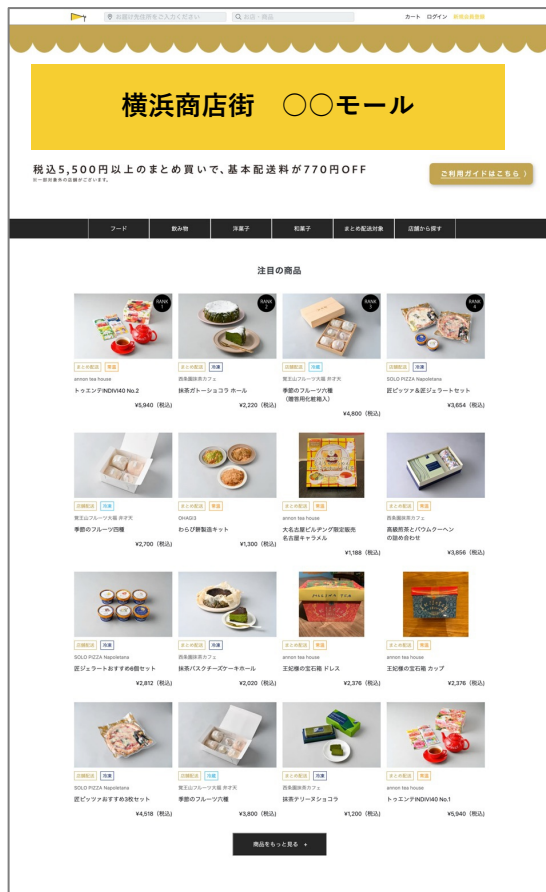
お届け先住所をご入力ください　お店・商品　カート　ログイン　新規会員登録

横浜商店街　○○モール

税込5,500円以上のまとめ買いで、基本配送料が770円OFF
※一部対象外の店舗がございます。

ご利用ガイドはこちら

フード　飲み物　洋菓子　和菓子　まとめ配送対象　店舗から探す

注目の商品

RANK 1
まとめ配送　常温
amom tea house
トゥエンテINDIVI40 No.2
¥5,940（税込）

RANK 2
まとめ配送　冷凍
西高園茶房カフェ
抹茶ガトーショコラ ホール
¥2,220（税込）

RANK 3
店舗配送　冷凍
富士山フルーツ大福 非才天
季節のフルーツ六種（贈答用化粧箱入）
¥4,800（税込）

RANK 4
店舗配送　冷凍
SOLO PIZZA Napoletana
匠ピッツァ&匠ジェラートセット
¥3,654（税込）

店舗配送　冷凍
富士山フルーツ大福 非才天
季節のフルーツ四種
¥2,700（税込）

まとめ配送　常温
OHAGI3
わらび餅製造キット
¥1,300（税込）

まとめ配送　常温
amom tea house
大名古屋ビルヂング限定販売 名古屋キャラメル
¥1,188（税込）

まとめ配送　常温
西高園茶房カフェ
高級煎茶とバウムクーヘンの詰め合わせ
¥3,856（税込）

店舗配送　冷凍
SOLO PIZZA Napoletana
匠ジェラートおすすめ6個セット
¥2,812（税込）

まとめ配送　冷凍
西高園茶房カフェ
抹茶バスクチーズケーキホール
¥2,020（税込）

まとめ配送　常温
amom tea house
王妃様の宝石箱 ドレス
¥2,376（税込）

まとめ配送　常温
amom tea house
王妃様の宝石箱 カップ
¥2,376（税込）

店舗配送　冷凍
SOLO PIZZA Napoletana
匠ピッツァおすすめ3枚セット
¥4,518（税込）

店舗配送　冷凍
富士山フルーツ大福 非才天
季節のフルーツ六種
¥3,800（税込）

まとめ配送　冷凍
西高園茶房カフェ
抹茶テリーヌショコラ
¥1,200（税込）

まとめ配送　常温
amom tea house
トゥエンテINDIVI40 No.1
¥5,940（税込）

商品をもっと見る　+